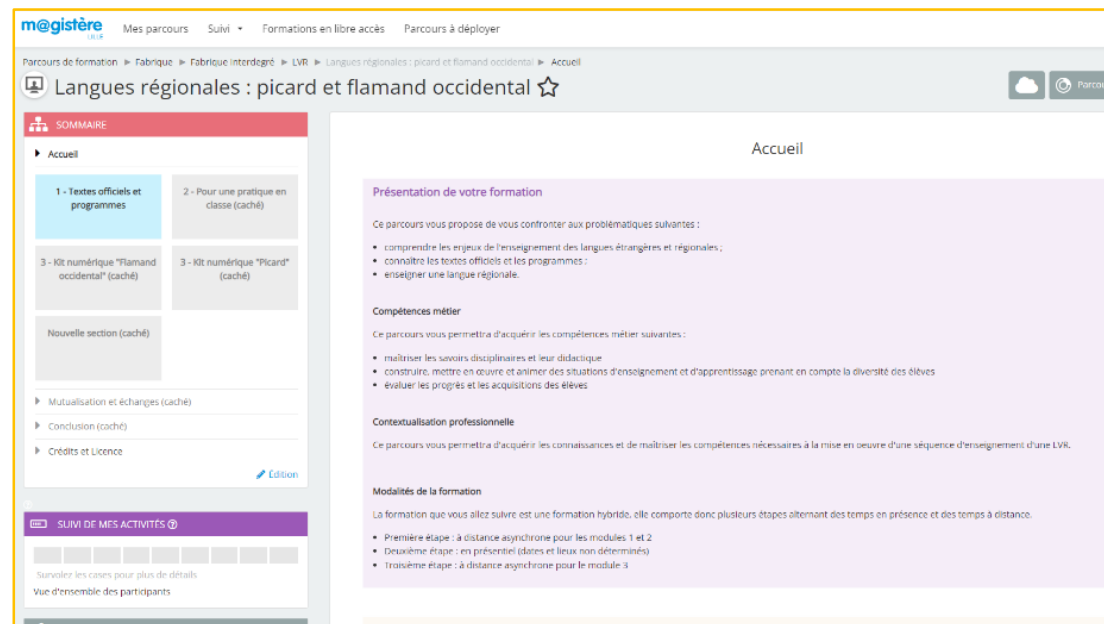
m@gistère
Mes parcours Suivi Formations en libre accès Parcours à déployer

Parcours de formation ► Fabrique ► Fabrique interdegré ► LVR ► Langues régionales : picard et flamand occidental ► Accueil

Langues régionales : picard et flamand occidental

Parcou

SOMMAIRE

Accueil

1 - Textes officiels et programmes

2 - Pour une pratique en classe (caché)

3 - Kit numérique "Flamand occidental" (caché)

3 - Kit numérique "Picard" (caché)

Nouvelle section (caché)

Mutualisation et échanges (caché)

Conclusion (caché)

Crédits et Licence

Édition

SUIVI DE MES ACTIVITÉS

Survolez les cases pour plus de détails

Vue d'ensemble des participants

Accueil

Présentation de votre formation

Ce parcours vous propose de vous confronter aux problématiques suivantes :

- comprendre les enjeux de l'enseignement des langues étrangères et régionales ;
- connaître les textes officiels et les programmes ;
- enseigner une langue régionale.

Compétences métier

Ce parcours vous permettra d'acquérir les compétences métier suivantes :

- maîtriser les savoirs disciplinaires et leur didactique
- construire, mettre en œuvre et animer des situations d'enseignement et d'apprentissage prenant en compte la diversité des élèves
- évaluer les progrès et les acquisitions des élèves

Contextualisation professionnelle

Ce parcours vous permettra d'acquérir les connaissances et de maîtriser les compétences nécessaires à la mise en oeuvre d'une séquence d'enseignement d'une LVR.

Modalités de la formation

La formation que vous allez suivre est une formation hybride, elle comporte donc plusieurs étapes alternant des temps en présence et des temps à distance.

- Première étape : à distance asynchrone pour les modules 1 et 2
- Deuxième étape : en présentiel (dates et lieux non déterminés)
- Troisième étape : à distance asynchrone pour le module 3